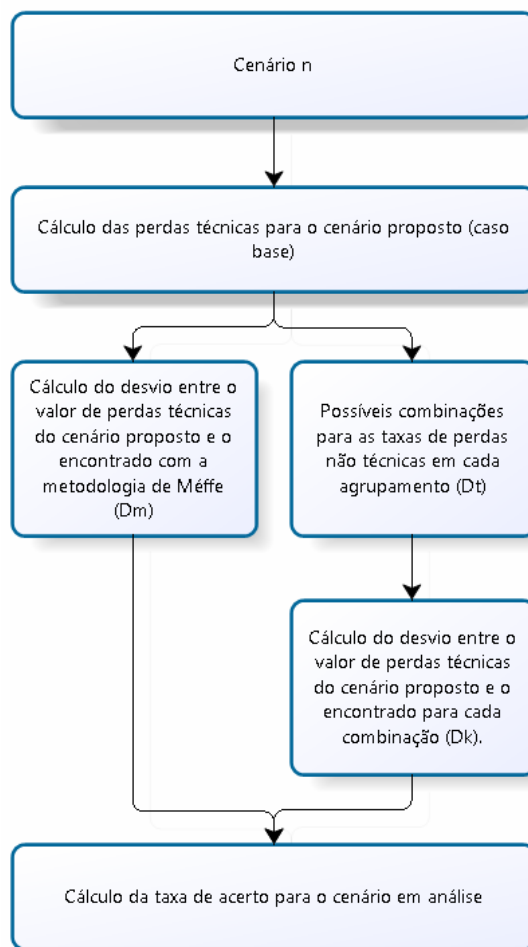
Cenário n

Cálculo das perdas técnicas para o cenário proposto (caso base)

Cálculo do desvio entre o valor de perdas técnicas do cenário proposto e o encontrado com a metodologia de Méffe (Dm)

Possíveis combinações para as taxas de perdas não técnicas em cada agrupamento (Dt)

Cálculo do desvio entre o valor de perdas técnicas do cenário proposto e o encontrado para cada combinação (Dk).

Cálculo da taxa de acerto para o cenário em análise